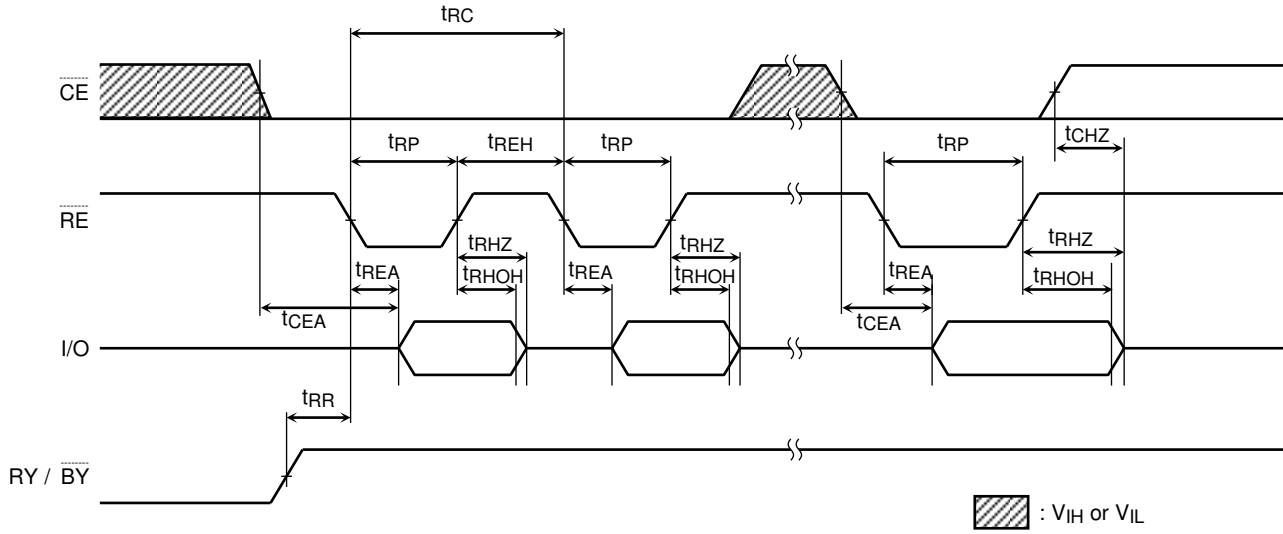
$t_{RC}$

$\overline{CE}$

$t_{RP}$ $t_{REH}$ $t_{RP}$ $t_{RP}$ $t_{CHZ}$

$\overline{RE}$

$t_{RHZ}$ $t_{RHZ}$ $t_{RHZ}$

$t_{REA}$ $t_{RHOH}$ $t_{REA}$ $t_{RHOH}$ $t_{REA}$ $t_{RHOH}$

$t_{CEA}$ $t_{CEA}$

I/O

$t_{RR}$

RY / $\overline{BY}$

: $V_{IH}$ or $V_{IL}$